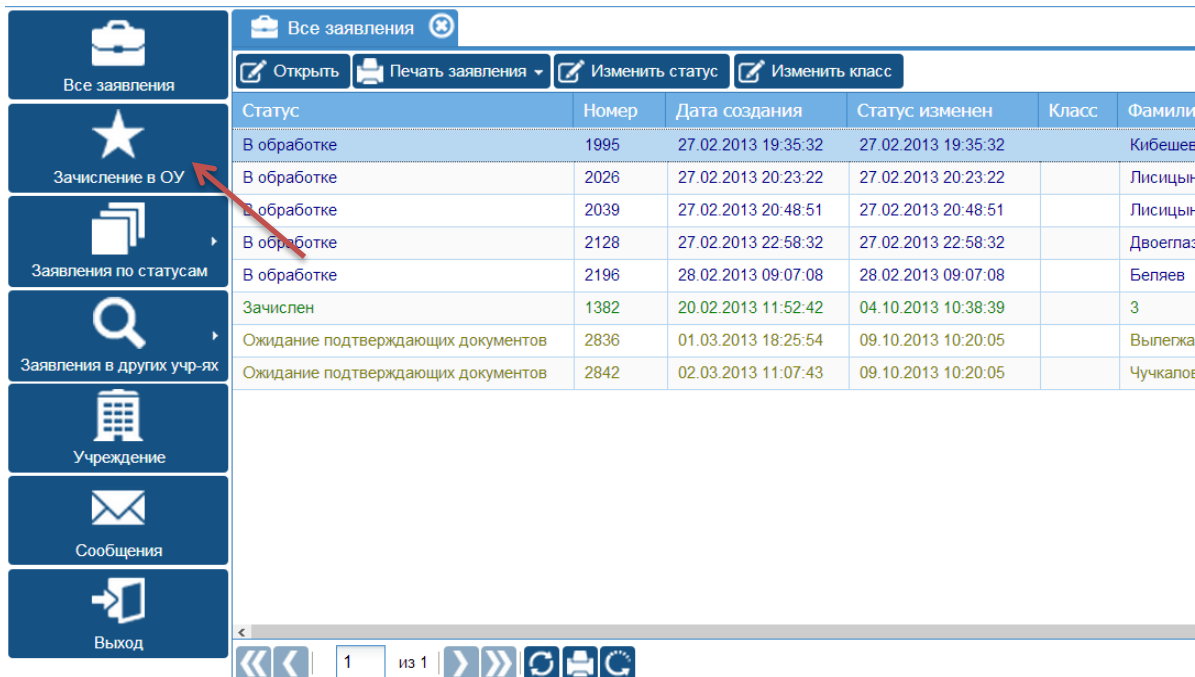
Все заявления

Зачисление в ОУ

Заявления по статусам

Заявления в других учр-ях

Учреждение

Сообщения

Выход

Все заявления

Открыть Печать заявления Изменить статус Изменить класс

| Статус | Номер | Дата создания | Статус изменен | Класс | Фамили |
|---|---|---|---|---|---|
| В обработке | 1995 | 27.02.2013 19:35:32 | 27.02.2013 19:35:32 | | Кибешев |
| В обработке | 2026 | 27.02.2013 20:23:22 | 27.02.2013 20:23:22 | | Лисицын |
| В обработке | 2039 | 27.02.2013 20:48:51 | 27.02.2013 20:48:51 | | Лисицын |
| В обработке | 2128 | 27.02.2013 22:58:32 | 27.02.2013 22:58:32 | | Двоеглаз |
| В обработке | 2196 | 28.02.2013 09:07:08 | 28.02.2013 09:07:08 | | Беляев |
| Зачислен | 1382 | 20.02.2013 11:52:42 | 04.10.2013 10:38:39 | | 3 |
| Ожидание подтверждающих документов | 2836 | 01.03.2013 18:25:54 | 09.10.2013 10:20:05 | | Вылегжа |
| Ожидание подтверждающих документов | 2842 | 02.03.2013 11:07:43 | 09.10.2013 10:20:05 | | Чучкалов |

1 из 1